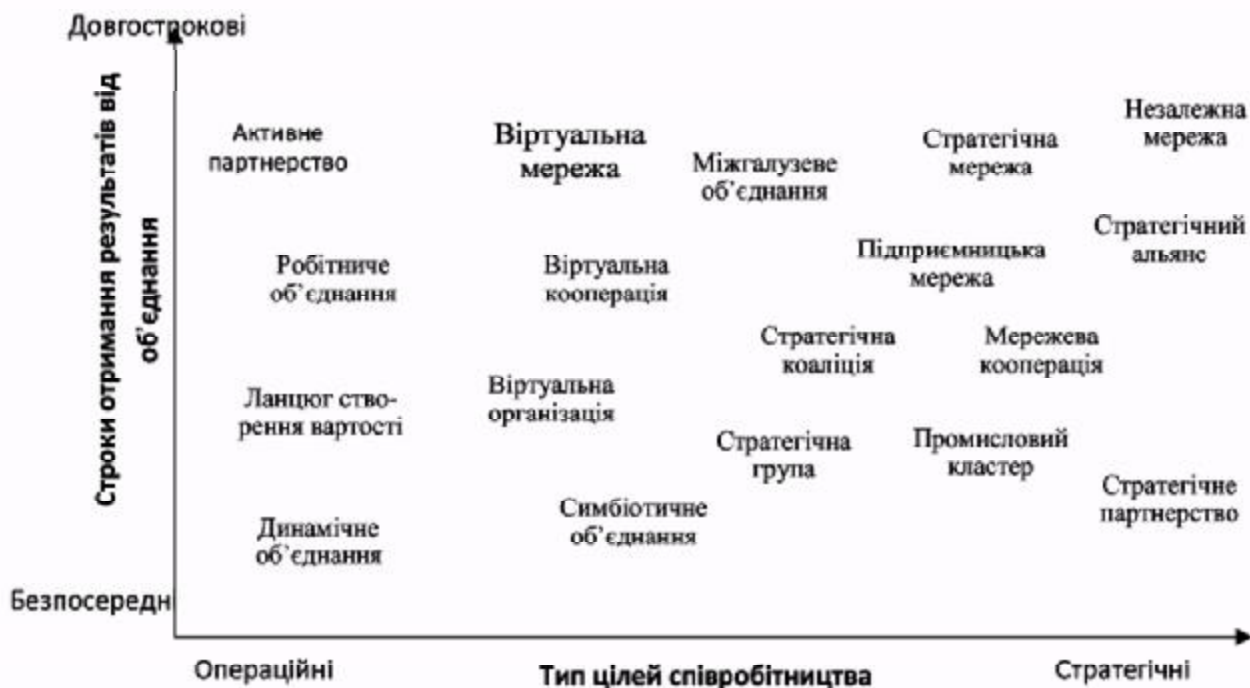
Довгострокові

Строки отримання результатів від об'єднання

Активне партнерство

Віртуальна мережа

Міжгалузеве об'єднання

Стратегічна мережа

Незалежна мережа

Стратегічний альянс

Робітниче об'єднання

Віртуальна кооперація

Підприємницька мережа

Стратегічна коаліція

Мережева кооперація

Ланцюг створення вартості

Віртуальна організація

Стратегічна група

Промисловий кластер

Стратегічне партнерство

Динамічне об'єднання

Симбіотичне об'єднання

Безпосередн

Операційні

Тип цілей співробітництва

Стратегічні